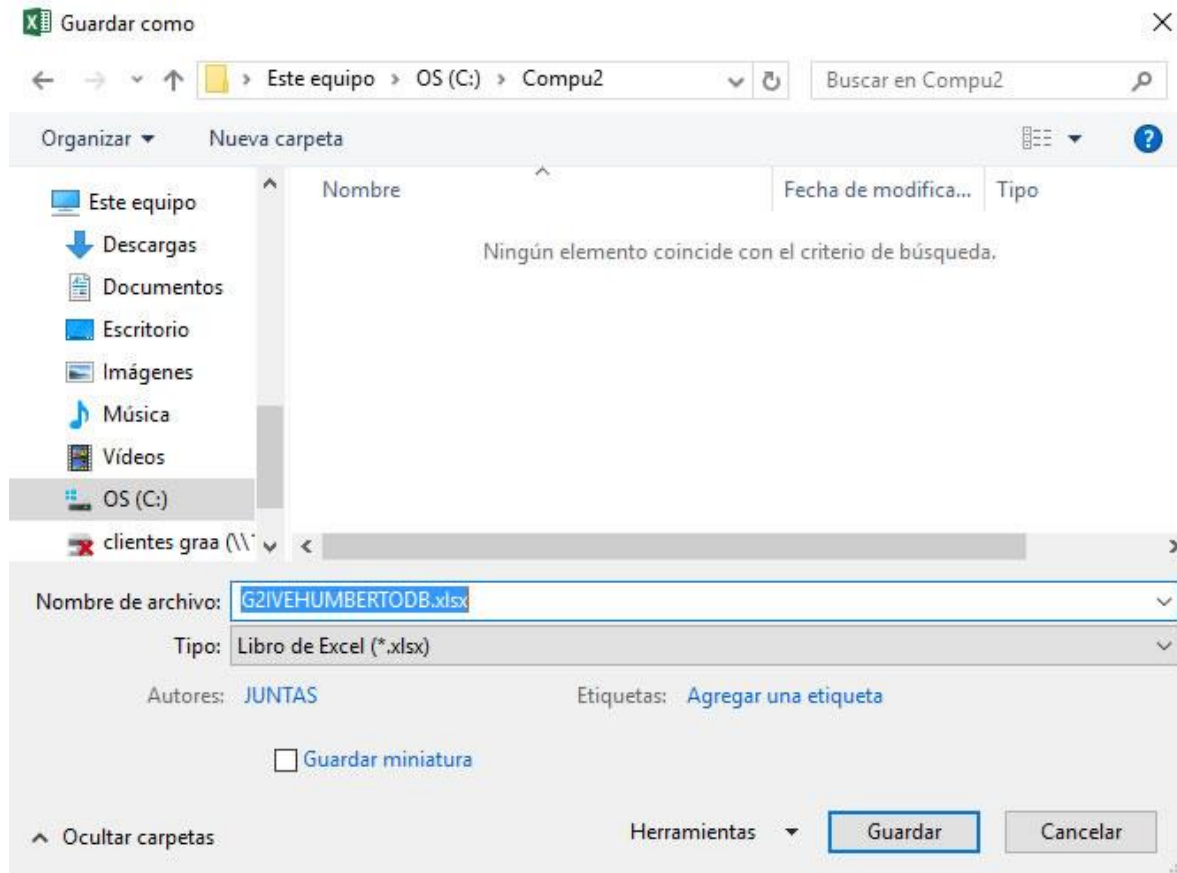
Guardar como

Este equipo › OS (C:) › Compu2

Buscar en Compu2

Organizar ▾ Nueva carpeta

Este equipo
Descargas
Documentos
Escritorio
Imágenes
Música
Vídeos
OS (C:)
clientes graa (\\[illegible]

Nombre
Fecha de modifica...
Tipo

Ningún elemento coincide con el criterio de búsqueda.

Nombre de archivo: G2IVEHUMBERTODB.xlsx

Tipo: Libro de Excel (*.xlsx)

Autores: JUNTAS

Etiquetas: Agregar una etiqueta

Guardar miniatura

Ocultar carpetas

Herramientas ▾

Guardar

Cancelar